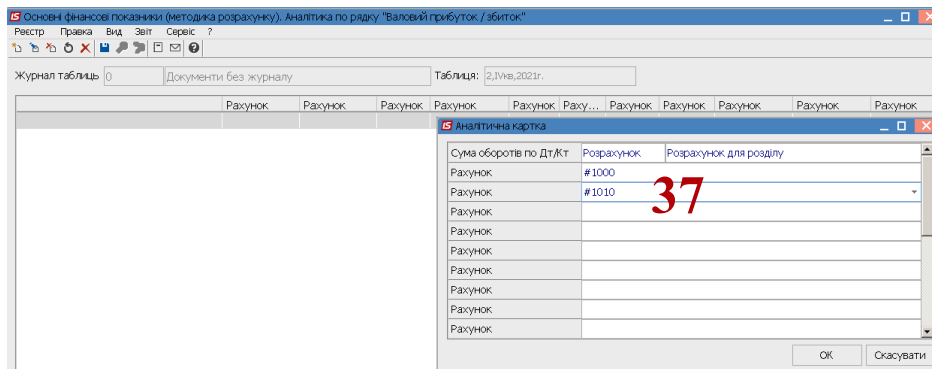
IS Основні фінансові показники (методика розрахунку). Аналітика по рядку "Валовий прибуток / збиток"

Реєстр Правка Вид Звіт Сервіс ?

Журнал таблиць 0 Документи без журналу

Таблиця: 2,IVкв,2021г.

| Рахунок | Рахунок | Рахунок | Рахунок | Рахунок | Раху... | Рахунок | Рахунок | Рахунок | Рахунок | Рахунок |
|---|---|---|---|---|---|---|---|---|---|---|

IS Аналітична картка

| Сума оборотів по Дт/Кт | Розрахунок | Розрахунок для розділу |
|---|---|---|
| Рахунок | #1000 | |
| Рахунок | #1010 | |
| Рахунок | | |
| Рахунок | | |
| Рахунок | | |
| Рахунок | | |
| Рахунок | | |
| Рахунок | | |
| Рахунок | | |

37

ОК Скасувати